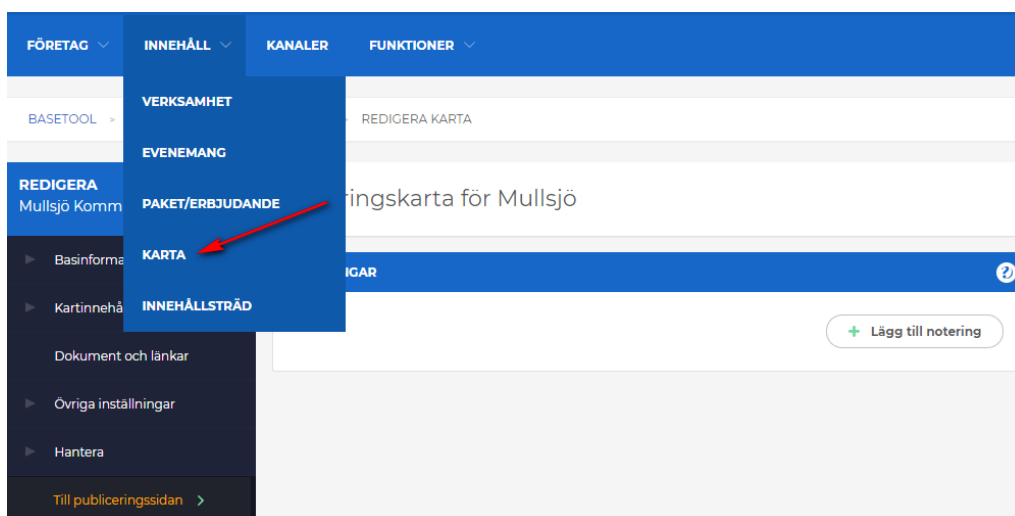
FÖRETAG INNEHÅLL KANALER FUNKTIONER

VERKSAMHET
EVENEMANG
PAKET/ERBJUDANDE
KARTA
INNEHÅLLSTRÄD

BASETOOL > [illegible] > REDIGERA KARTA

REDIGERA
Mullsjö Komm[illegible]

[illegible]ringskarta för Mullsjö

Basinforma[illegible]
Kartinnehå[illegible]
Dokument och länkar
Övriga inställningar
Hantera
Till publiceringssidan >

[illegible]GAR

+ Lägg till notering